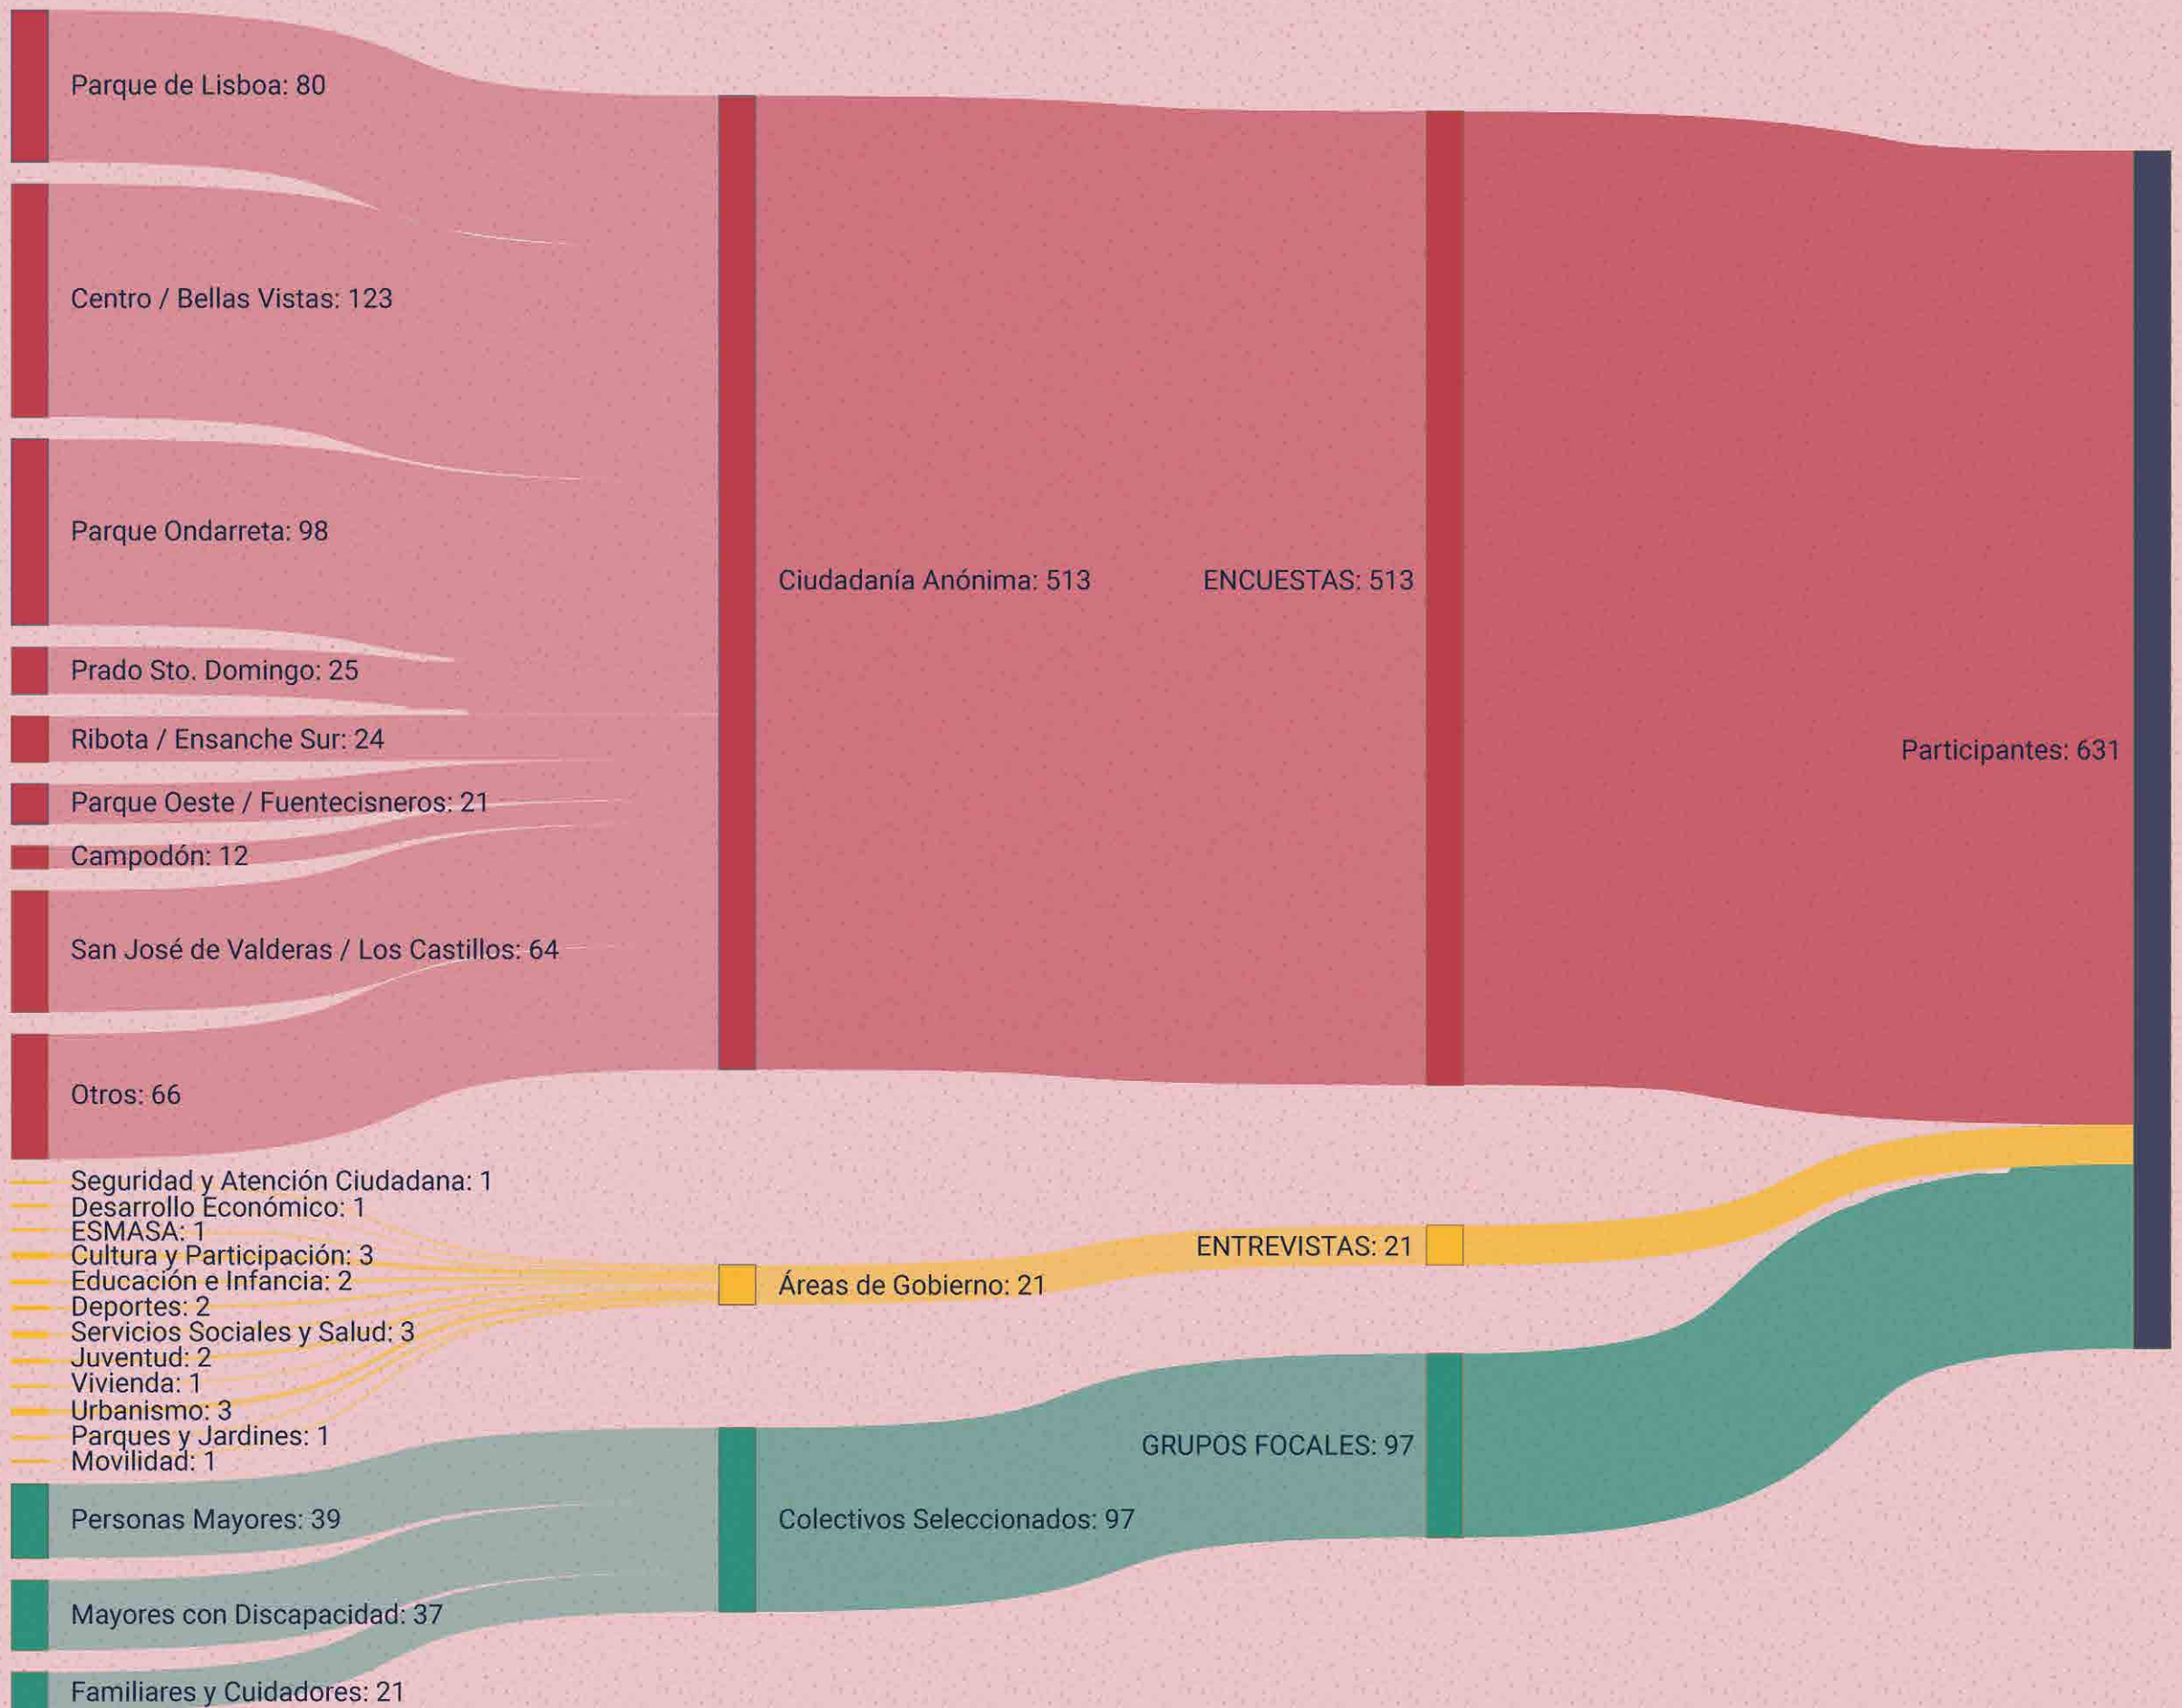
Parque de Lisboa: 80
Centro / Bellas Vistas: 123
Parque Ondarreta: 98
Prado Sto. Domingo: 25
Ribota / Ensanche Sur: 24
Parque Oeste / Fuentecisneros: 21
Campodón: 12
San José de Valderas / Los Castillos: 64
Otros: 66
Seguridad y Atención Ciudadana: 1
Desarrollo Económico: 1
ESMASA: 1
Cultura y Participación: 3
Educación e Infancia: 2
Deportes: 2
Servicios Sociales y Salud: 3
Juventud: 2
Vivienda: 1
Urbanismo: 3
Parques y Jardines: 1
Movilidad: 1
Personas Mayores: 39
Mayores con Discapacidad: 37
Familiares y Cuidadores: 21

Ciudadanía Anónima: 513
Áreas de Gobierno: 21
Colectivos Seleccionados: 97

ENCUESTAS: 513
ENTREVISTAS: 21
GRUPOS FOCALES: 97

Participantes: 631